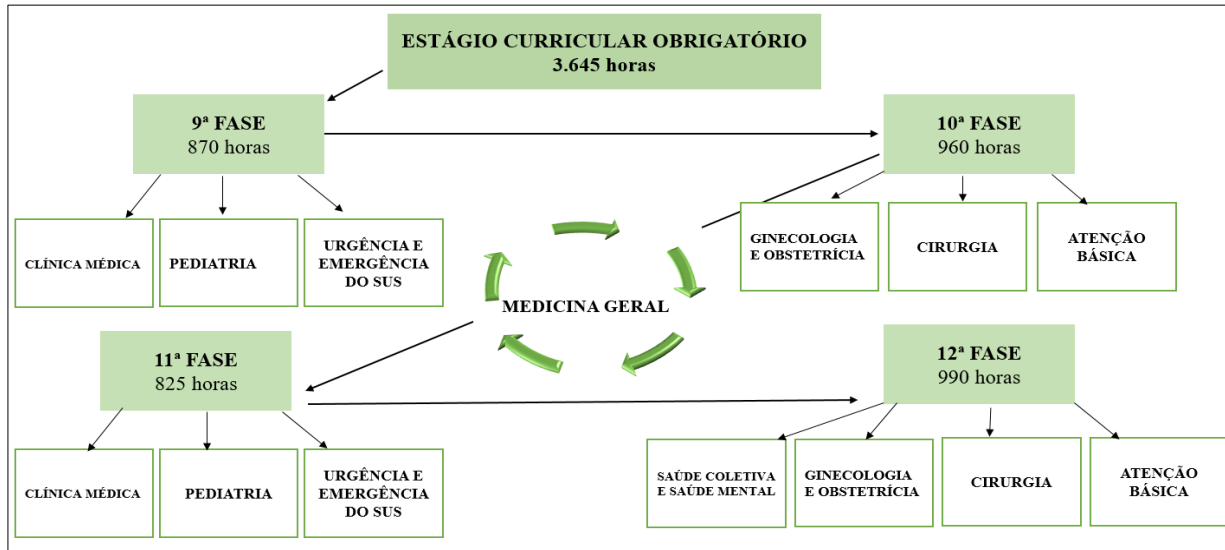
ESTÁGIO CURRICULAR OBRIGATÓRIO
3.645 horas

9ª FASE
870 horas

CLÍNICA MÉDICA

PEDIATRIA

URGÊNCIA E EMERGÊNCIA DO SUS

10ª FASE
960 horas

GINECOLOGIA E OBSTETRÍCIA

CIRURGIA

ATENÇÃO BÁSICA

MEDICINA GERAL

11ª FASE
825 horas

CLÍNICA MÉDICA

PEDIATRIA

URGÊNCIA E EMERGÊNCIA DO SUS

12ª FASE
990 horas

SAÚDE COLETIVA E SAÚDE MENTAL

GINECOLOGIA E OBSTETRÍCIA

CIRURGIA

ATENÇÃO BÁSICA